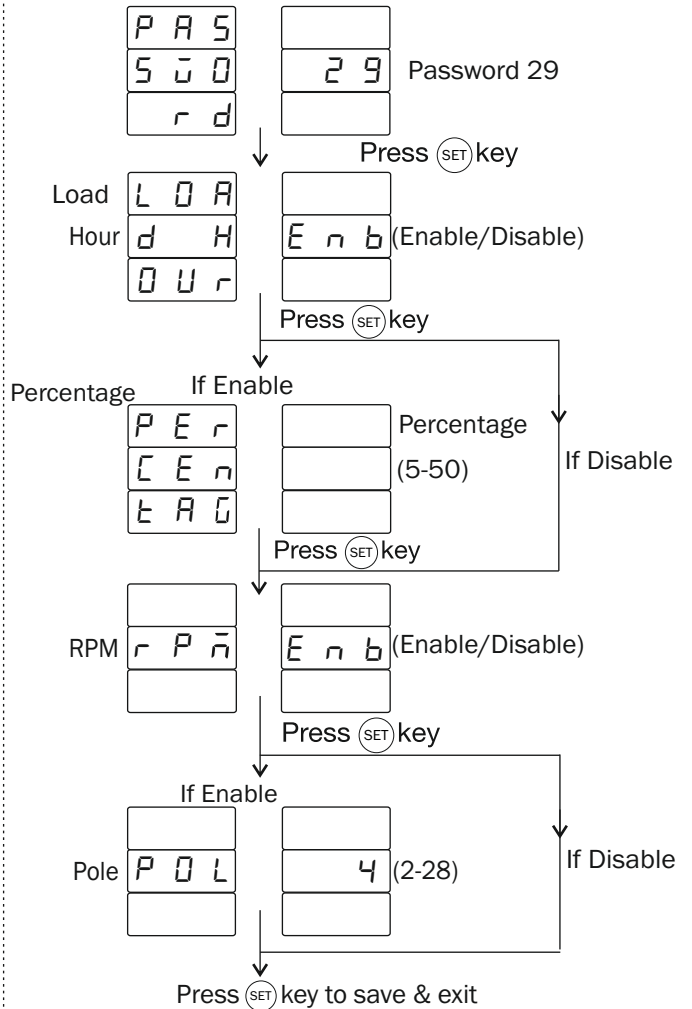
P A S
S m O
r d

2 9 Password 29

Press (SET) key

Load L O A
Hour d H
O U r

E n b (Enable/Disable)

Press (SET) key

If Enable

Percentage
P E r
C E n
t A G

Percentage
(5-50)

If Disable

Press (SET) key

RPM r P m

E n b (Enable/Disable)

Press (SET) key

If Enable

Pole P O L

4 (2-28)

If Disable

Press (SET) key to save & exit